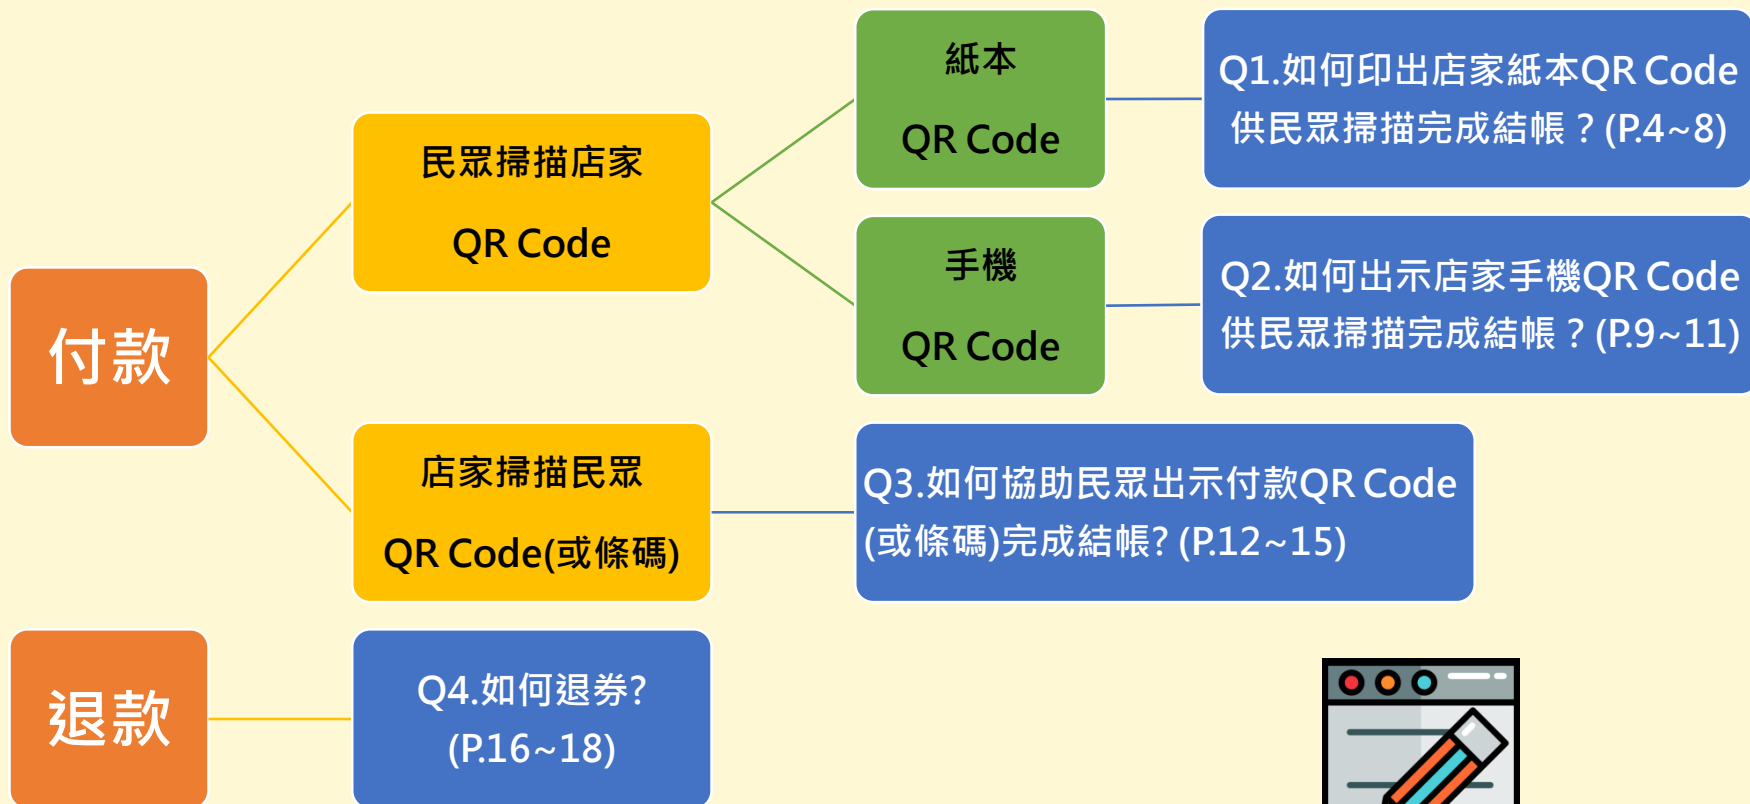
付款

民眾掃描店家

QR Code

紙本

QR Code

Q1.如何印出店家紙本QR Code 供民眾掃描完成結帳？(P.4~8)

手機

QR Code

Q2.如何出示店家手機QR Code 供民眾掃描完成結帳？(P.9~11)

店家掃描民眾

QR Code(或條碼)

Q3.如何協助民眾出示付款QR Code (或條碼)完成結帳? (P.12~15)

退款

Q4.如何退券? (P.16~18)